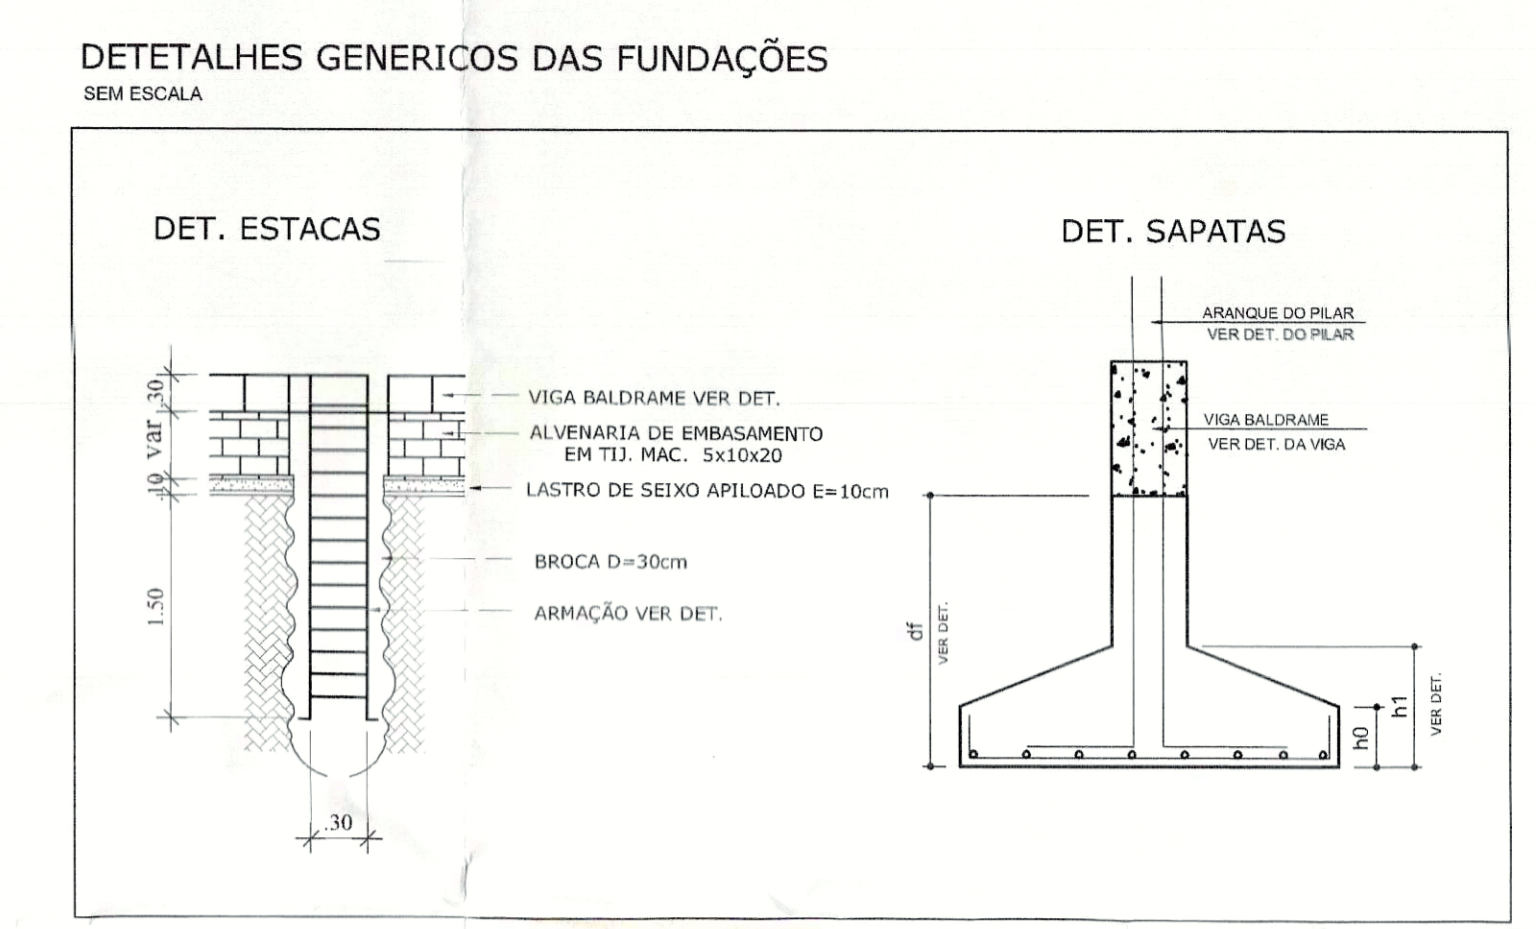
DETETALHES GENERICOS DAS FUNDAÇÕES
SEM ESCALA

DET. ESTACAS

.30
var
.10
1.50

VIGA BALDRAME VER DET.
ALVENARIA DE EMBASAMENTO EM TIJ. MAC. 5x10x20
LASTRO DE SEIXO APILOADO E=10cm
BROCA D=30cm
ARMAÇÃO VER DET.

.30

DET. SAPATAS

ARANQUE DO PILAR
VER DET. DO PILAR
VIGA BALDRAME
VER DET. DA VIGA

df
VER DET.
h1
h0
VER DET.